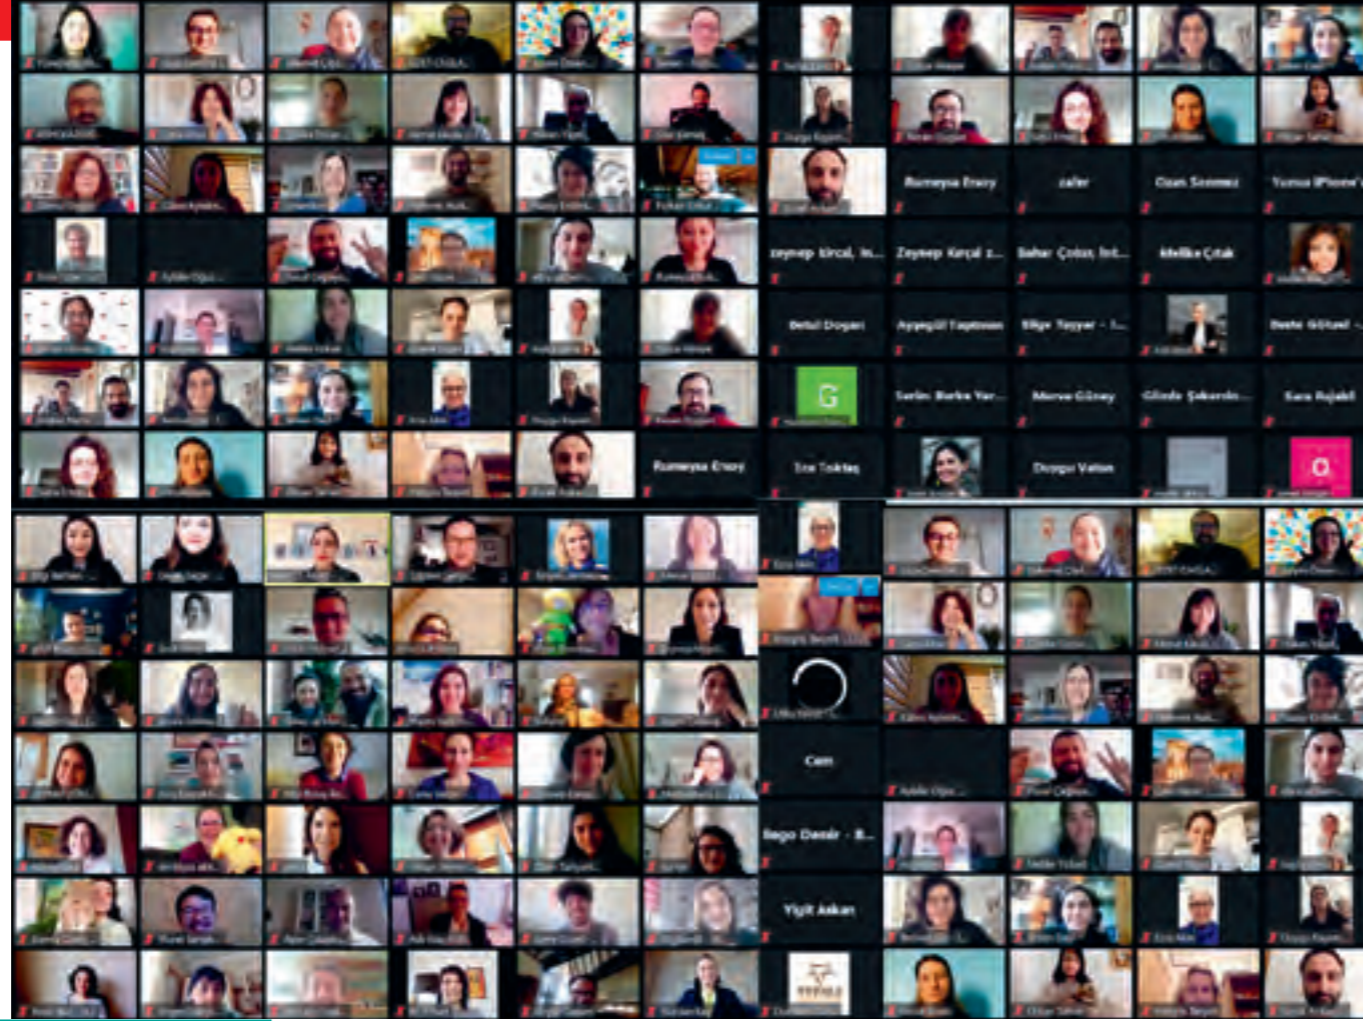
Rumeysa Ersoy
zafer
Ozan Sönmez
Yunus iPhone'u
zeynep kırcal, in...
Zeynep Kırçal z...
Bahar Çoban, Int...
Melike Çıtak
Betul Dogan
Ayşegül Taştimen
Bilge Tayyar - I...
Beste Göksel -
Serim Burke Yar...
Merve Güney
Günde Şekerdo...
Kara Acjabil
Rumeysa Ersoy
Ece Toktaş
Duygu Vatan
Cem
Ilege Demir - 8...
Yiğit Aakan